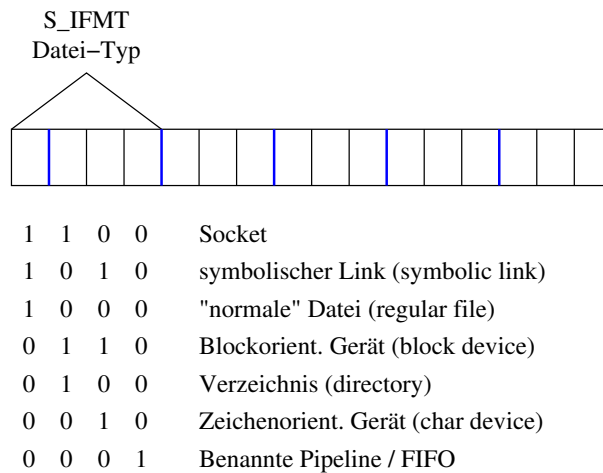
S_IFMT
Datei−Typ

| | | | | |
|---|---|---|---|---|
| 1 | 1 | 0 | 0 | Socket |
| 1 | 0 | 1 | 0 | symbolischer Link (symbolic link) |
| 1 | 0 | 0 | 0 | "normale" Datei (regular file) |
| 0 | 1 | 1 | 0 | Blockorient. Gerät (block device) |
| 0 | 1 | 0 | 0 | Verzeichnis (directory) |
| 0 | 0 | 1 | 0 | Zeichenorient. Gerät (char device) |
| 0 | 0 | 0 | 1 | Benannte Pipeline / FIFO |